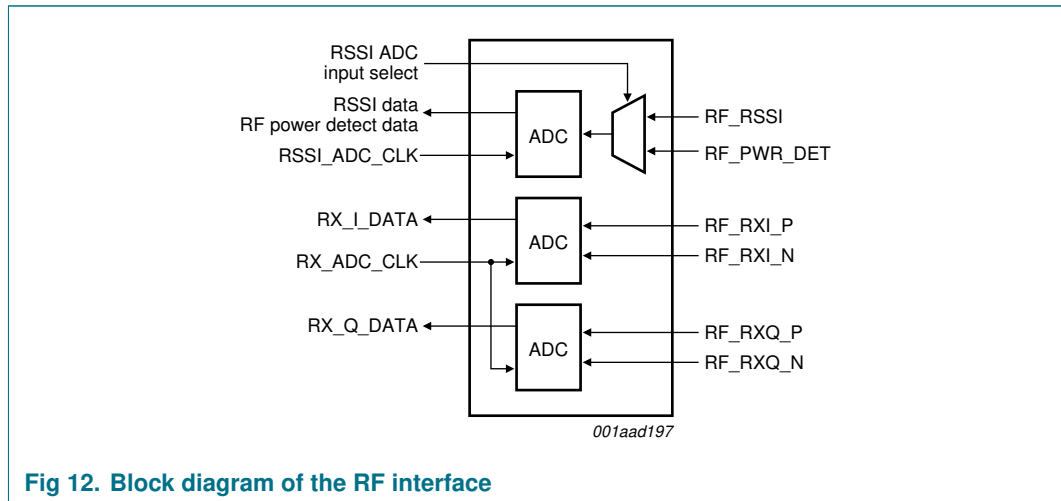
RSSI ADC
input select

RSSI data
RF power detect data

RSSI_ADC_CLK

ADC

RF_RSSI

RF_PWR_DET

RX_I_DATA

ADC

RF_RXI_P

RX_ADC_CLK

RF_RXI_N

RX_Q_DATA

ADC

RF_RXQ_P

RF_RXQ_N

001aad197

Fig 12. Block diagram of the RF interface